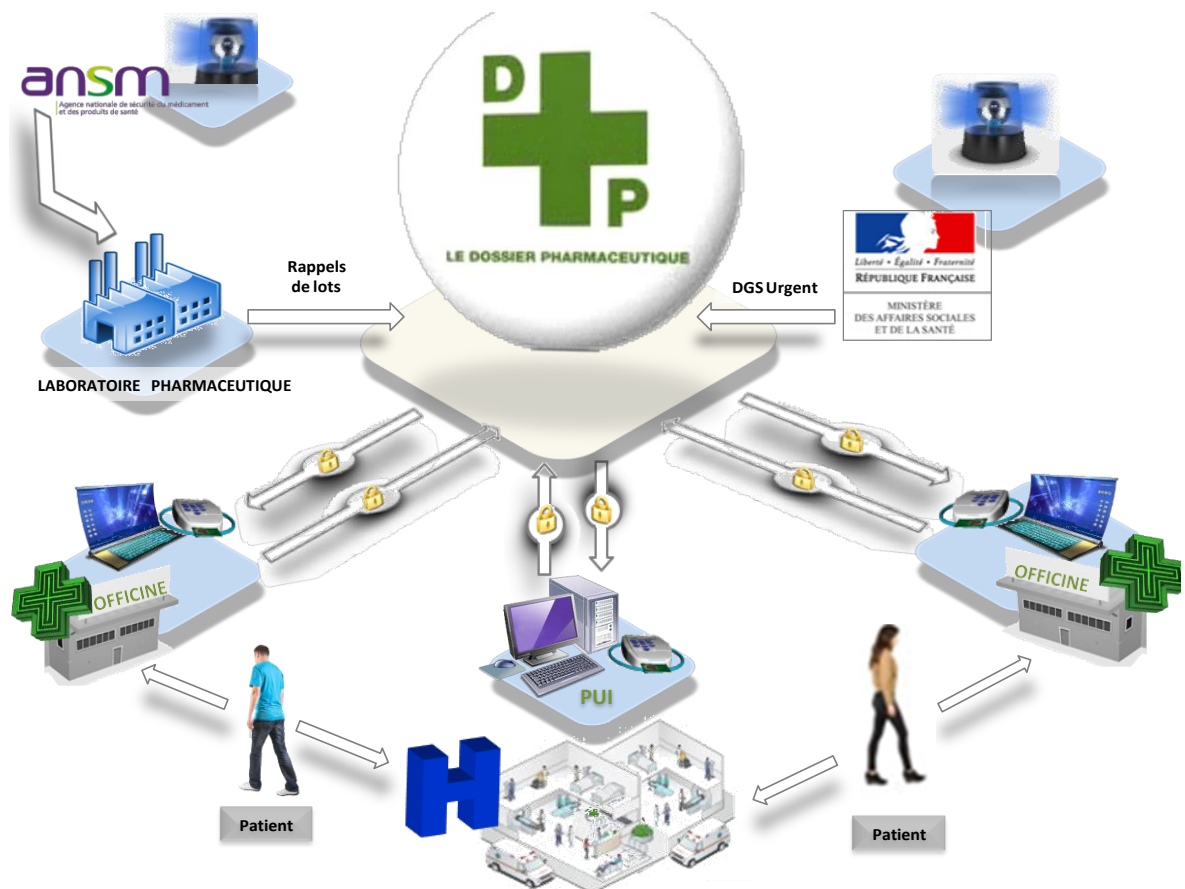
ansm
Agence nationale de sécurité du médicament et des produits de santé

D
P
LE DOSSIER PHARMACEUTIQUE

Liberté • Égalité • Fraternité
RÉPUBLIQUE FRANÇAISE
MINISTÈRE DES AFFAIRES SOCIALES ET DE LA SANTÉ

Rappels de lots

DGS Urgent

LABORATOIRE PHARMACEUTIQUE

OFFICINE

OFFICINE

PUI

H

Patient

Patient